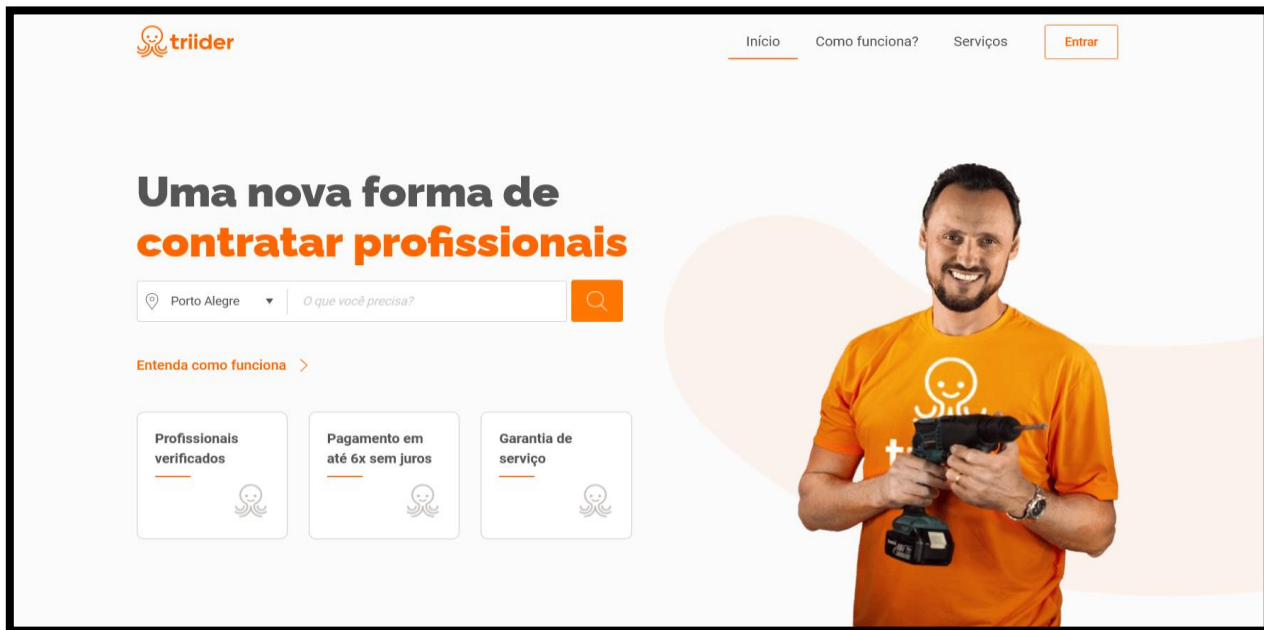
triider

Início Como funciona? Serviços Entrar

Uma nova forma de contratar profissionais

Porto Alegre

O que você precisa?

Entenda como funciona >

Profissionais verificados

Pagamento em até 6x sem juros

Garantia de serviço